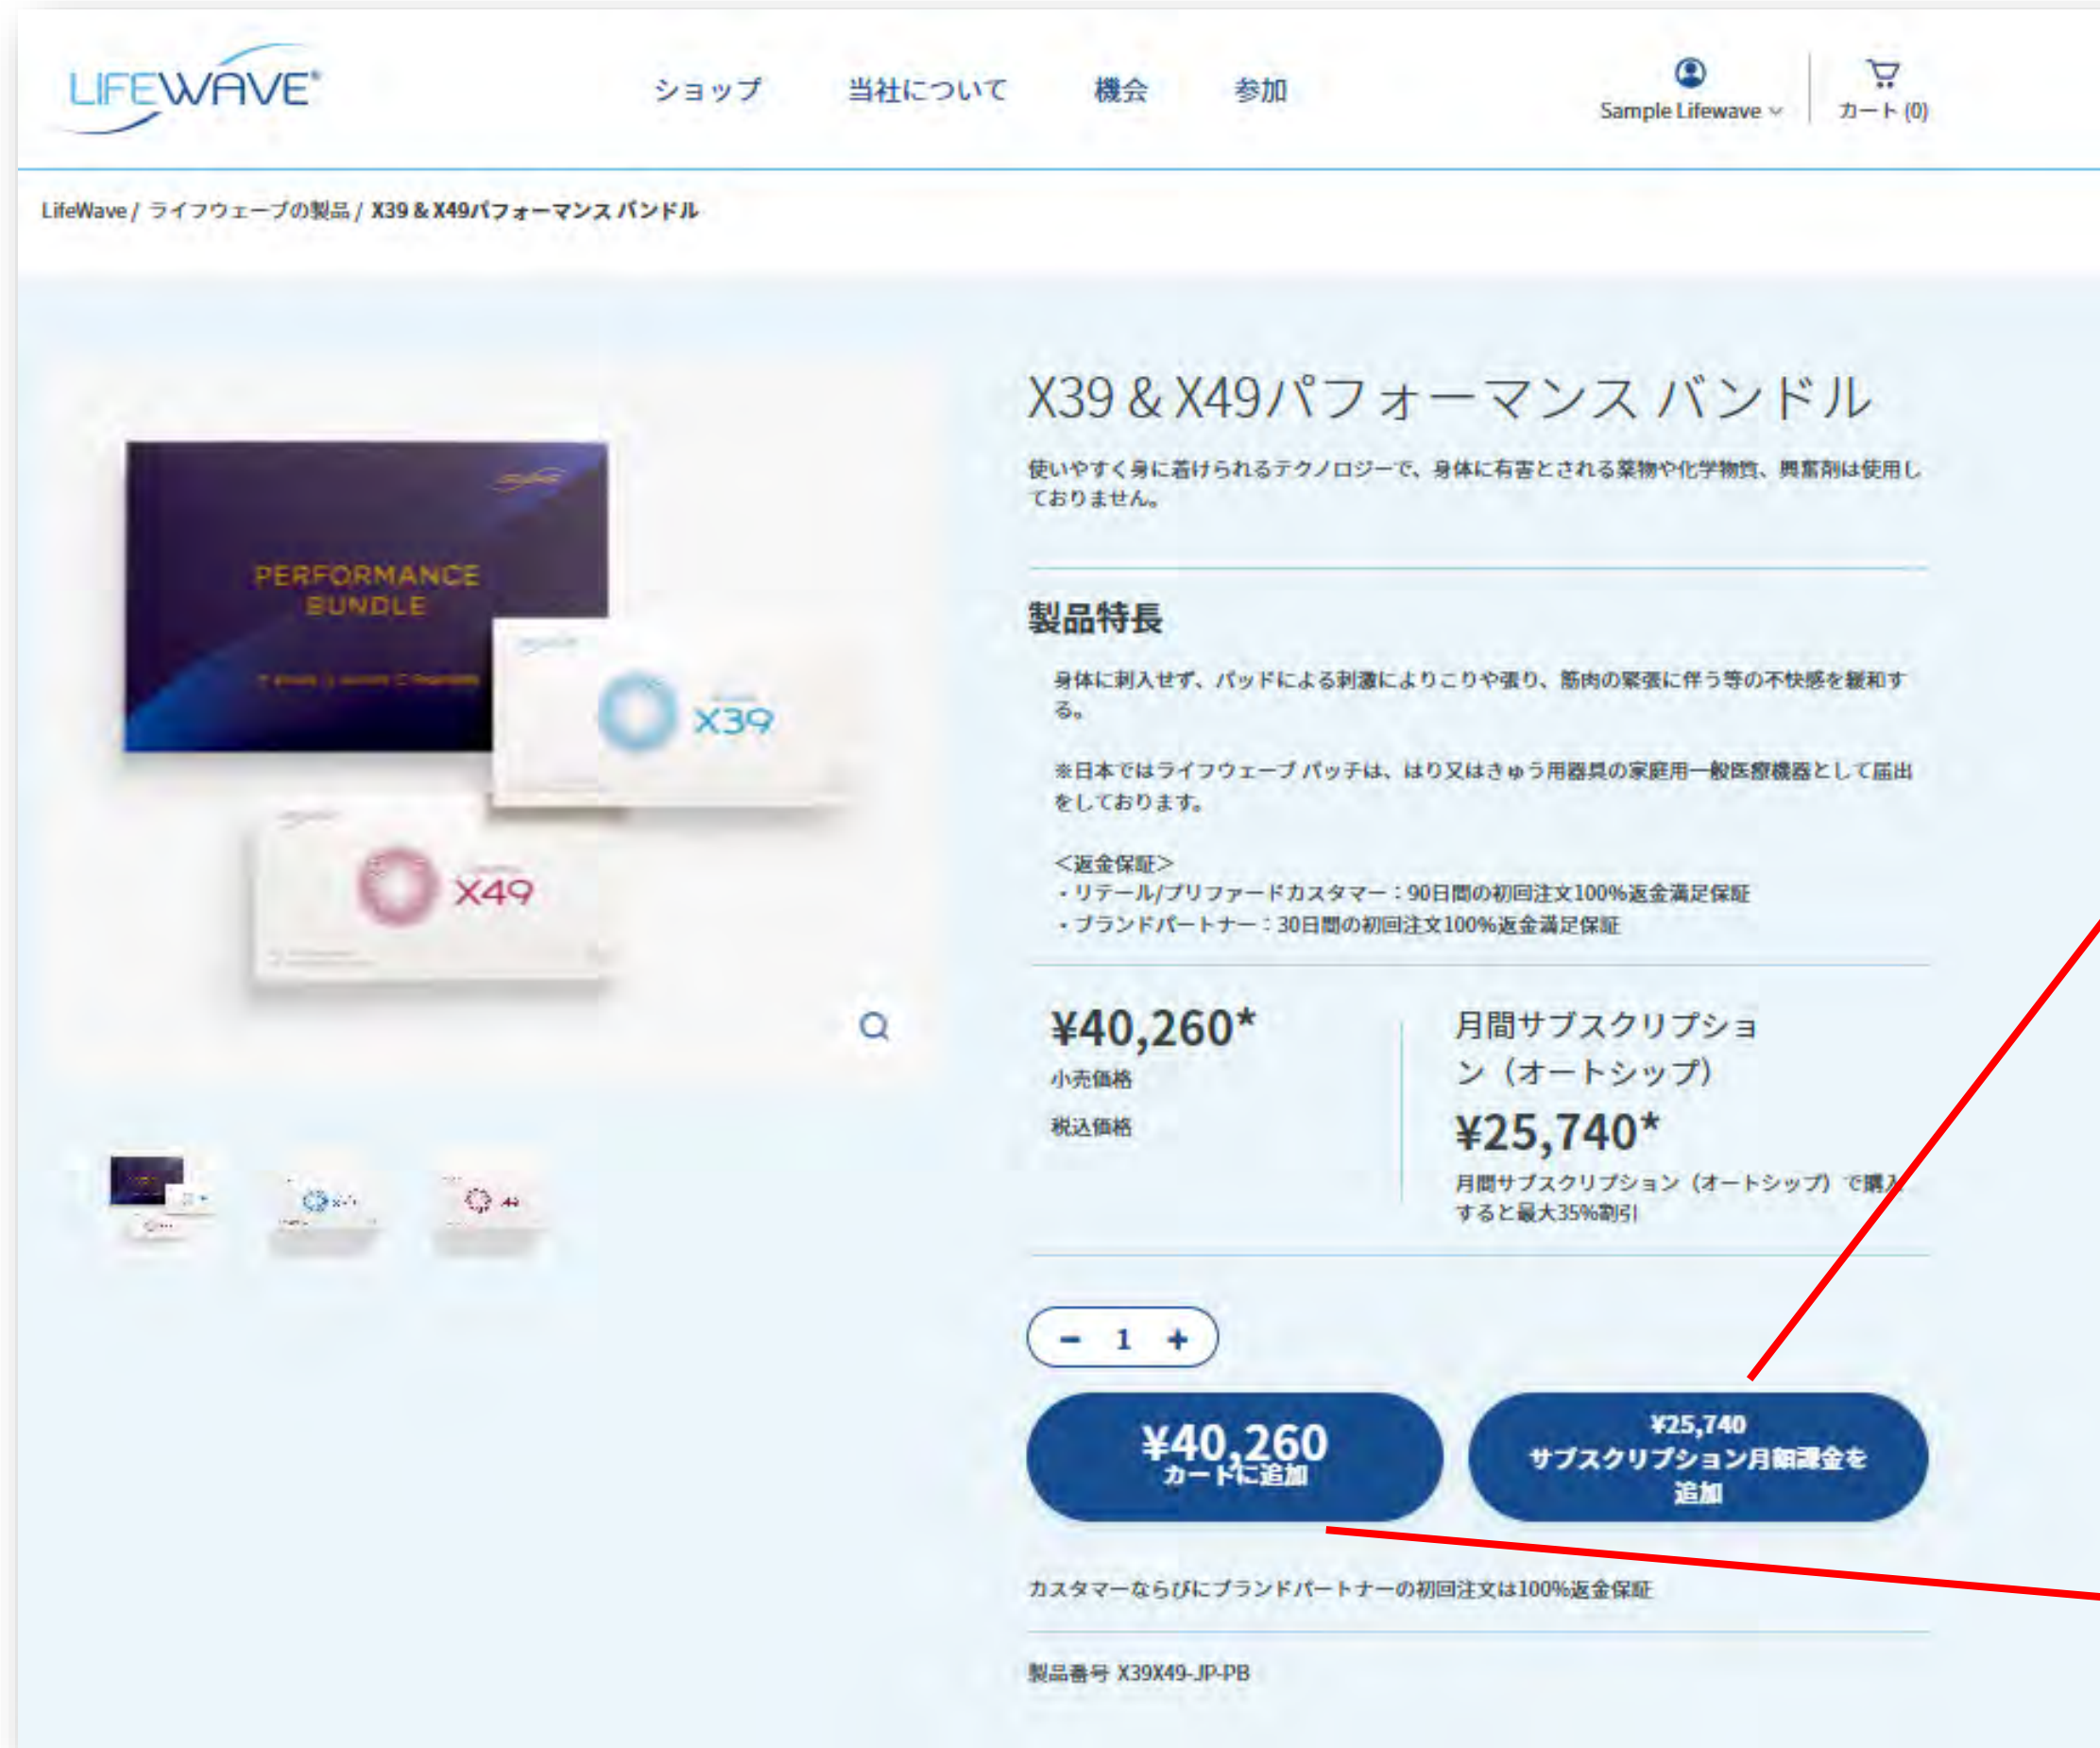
LIFEWAVE®

ショップ　当社について　機会　参加

Sample Lifewave　カート (0)

LifeWave / ライフウェーブの製品 / X39 & X49パフォーマンス バンドル

PERFORMANCE BUNDLE

X39

X49

X39 & X49パフォーマンス バンドル

使いやすく身に着けられるテクノロジーで、身体に有害とされる薬物や化学物質、興奮剤は使用しておりません。

製品特長

身体に刺入せず、パッドによる刺激によりこりや張り、筋肉の緊張に伴う等の不快感を緩和する。

※日本ではライフウェーブ パッチは、はり又はきゅう用器具の家庭用一般医療機器として届出をしております。

<返金保証>
・リテール/プリファードカスタマー：90日間の初回注文100%返金満足保証
・ブランドパートナー：30日間の初回注文100%返金満足保証

¥40,260*
小売価格
税込価格

月間サブスクリプション（オートシップ）
¥25,740*
月間サブスクリプション（オートシップ）で購入すると最大35%割引

- 1 +

¥40,260
カートに追加

¥25,740
サブスクリプション月額課金を追加

カスタマーならびにブランドパートナーの初回注文は100%返金保証

製品番号 X39X49-JP-PB